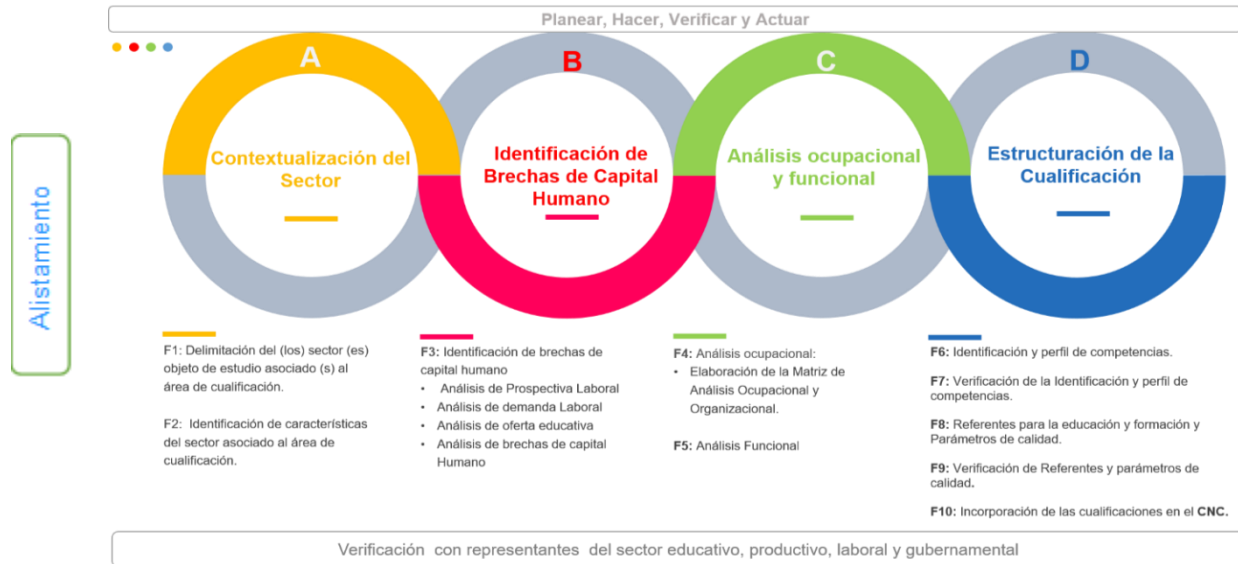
Planear, Hacer, Verificar y Actuar

Alistamiento

A
Contextualización del Sector

B
Identificación de Brechas de Capital Humano

C
Análisis ocupacional y funcional

D
Estructuración de la Cualificación

F1: Delimitación del (los) sector (es) objeto de estudio asociado (s) al área de cualificación.

F2: Identificación de características del sector asociado al área de cualificación.

F3: Identificación de brechas de capital humano
• Análisis de Prospectiva Laboral
• Análisis de demanda Laboral
• Análisis de oferta educativa
• Análisis de brechas de capital Humano

F4: Análisis ocupacional:
• Elaboración de la Matriz de Análisis Ocupacional y Organizacional.

F5: Análisis Funcional

F6: Identificación y perfil de competencias.

F7: Verificación de la Identificación y perfil de competencias.

F8: Referentes para la educación y formación y Parámetros de calidad.

F9: Verificación de Referentes y parámetros de calidad.

F10: Incorporación de las cualificaciones en el CNC.

Verificación con representantes del sector educativo, productivo, laboral y gubernamental